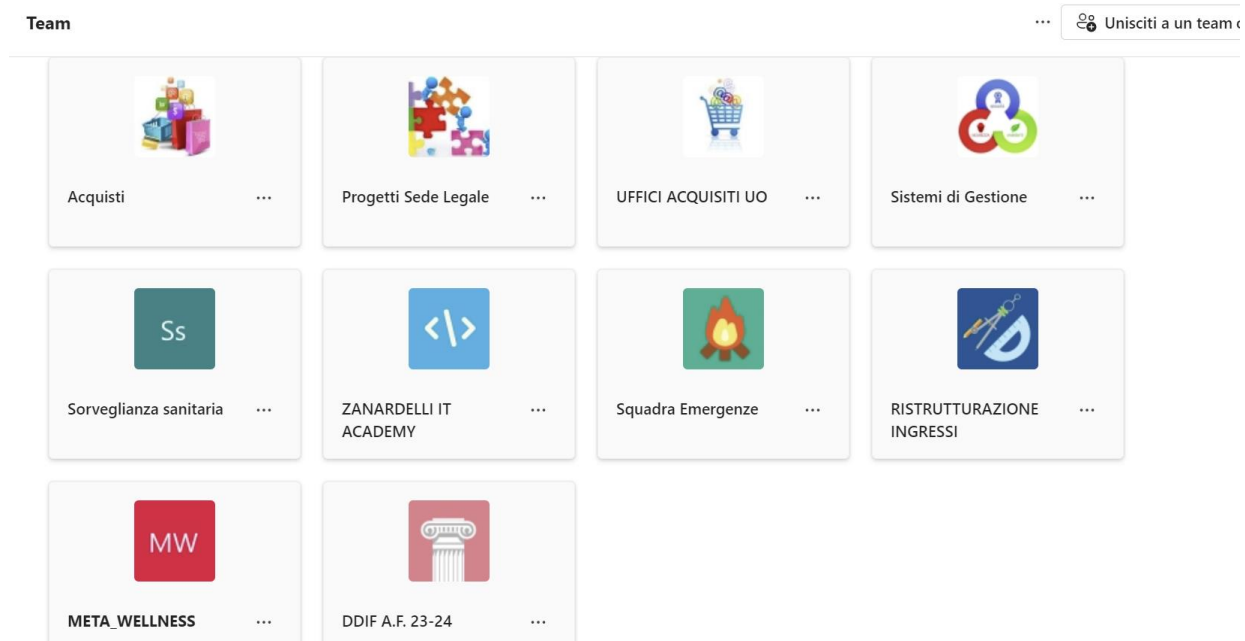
Team

···

Unisciti a un team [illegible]

Acquisti ···

Progetti Sede Legale ···

UFFICI ACQUISITI UO ···

Sistemi di Gestione ···

Ss

Sorveglianza sanitaria ···

ZANARDELLI IT ACADEMY ···

Squadra Emergenze ···

RISTRUTTURAZIONE INGRESSI ···

MW

META_WELLNESS ···

DDIF A.F. 23-24 ···